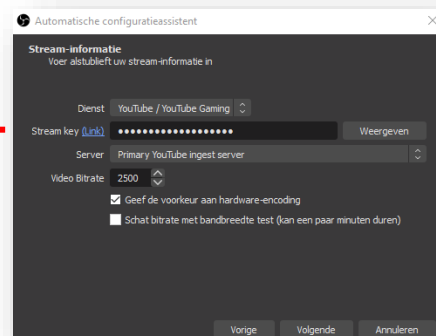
Automatische configuratieassistent

Stream-informatie
Voer alstublieft uw stream-informatie in

Dienst YouTube / YouTube Gaming

Stream key (Link) ••••••••••••••••••• Weergeven

Server Primary YouTube ingest server

Video Bitrate 2500

Geef de voorkeur aan hardware-encoding

Schat bitrate met bandbreedte test (kan een paar minuten duren)

Vorige Volgende Annuleren